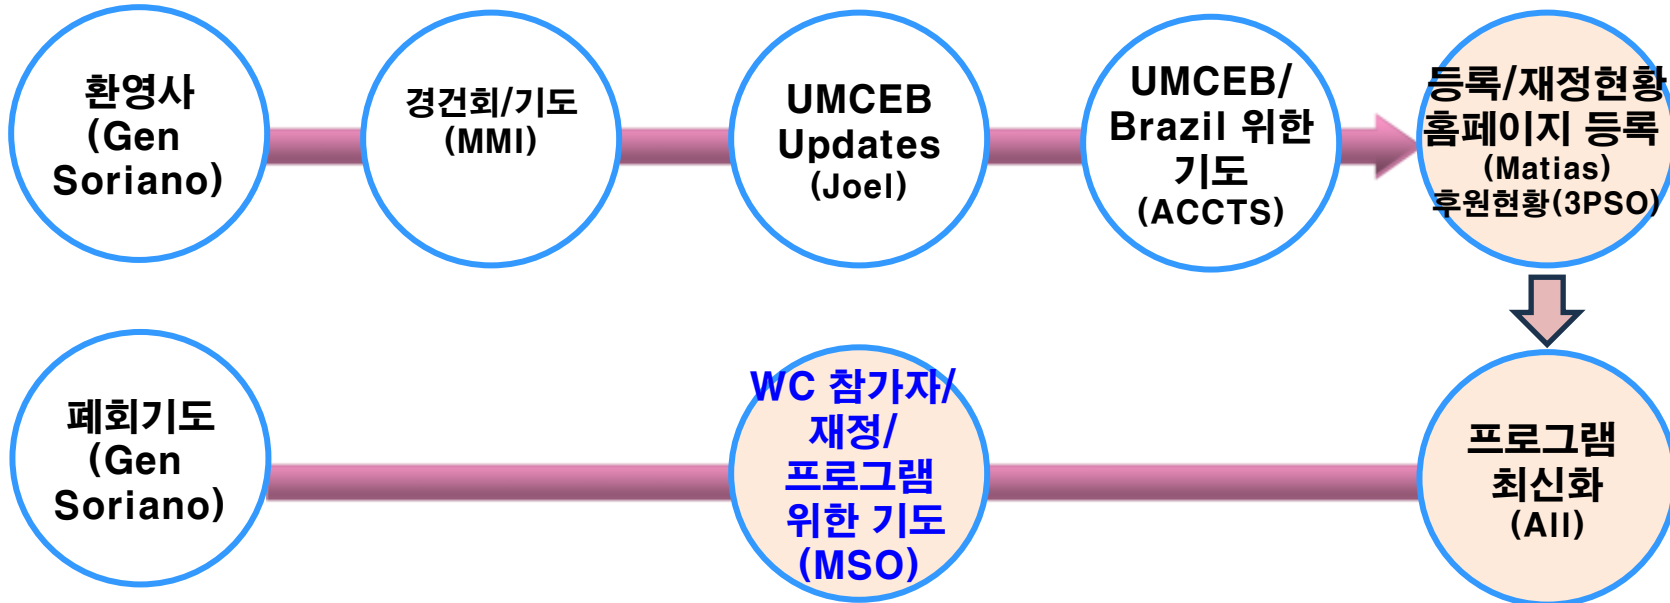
환영사 (Gen Soriano)

경건회/기도 (MMI)

UMCEB Updates (Joel)

UMCEB/ Brazil 위한 기도 (ACCTS)

등록/재정현황 홈페이지 등록 (Matias) 후원현황(3PSO)

프로그램 최신화 (All)

WC 참가자/ 재정/ 프로그램 위한 기도 (MSO)

폐회기도 (Gen Soriano)